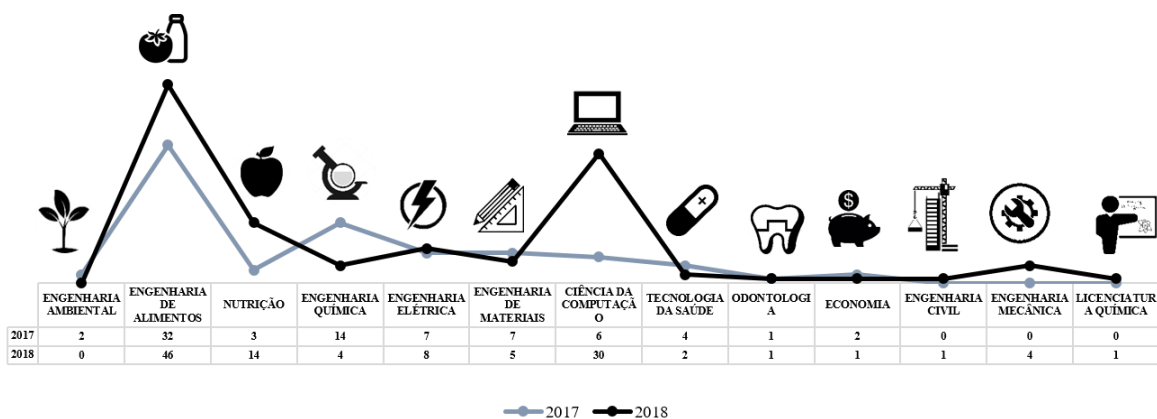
|  | ENGENHARIA AMBIENTAL | ENGENHARIA DE ALIMENTOS | NUTRIÇÃO | ENGENHARIA QUÍMICA | ENGENHARIA ELÉTRICA | ENGENHARIA DE MATERIAIS | CIÊNCIA DA COMPUTAÇÃO | TECNOLOGIA DA SAÚDE | ODONTOLOGIA | ECONOMIA | ENGENHARIA CIVIL | ENGENHARIA MECÂNICA | LICENCIATURA QUÍMICA |
|---|---|---|---|---|---|---|---|---|---|---|---|---|---|
| 2017 | 2 | 32 | 3 | 14 | 7 | 7 | 6 | 4 | 1 | 2 | 0 | 0 | 0 |
| 2018 | 0 | 46 | 14 | 4 | 8 | 5 | 30 | 2 | 1 | 1 | 1 | 4 | 1 |

2017 2018